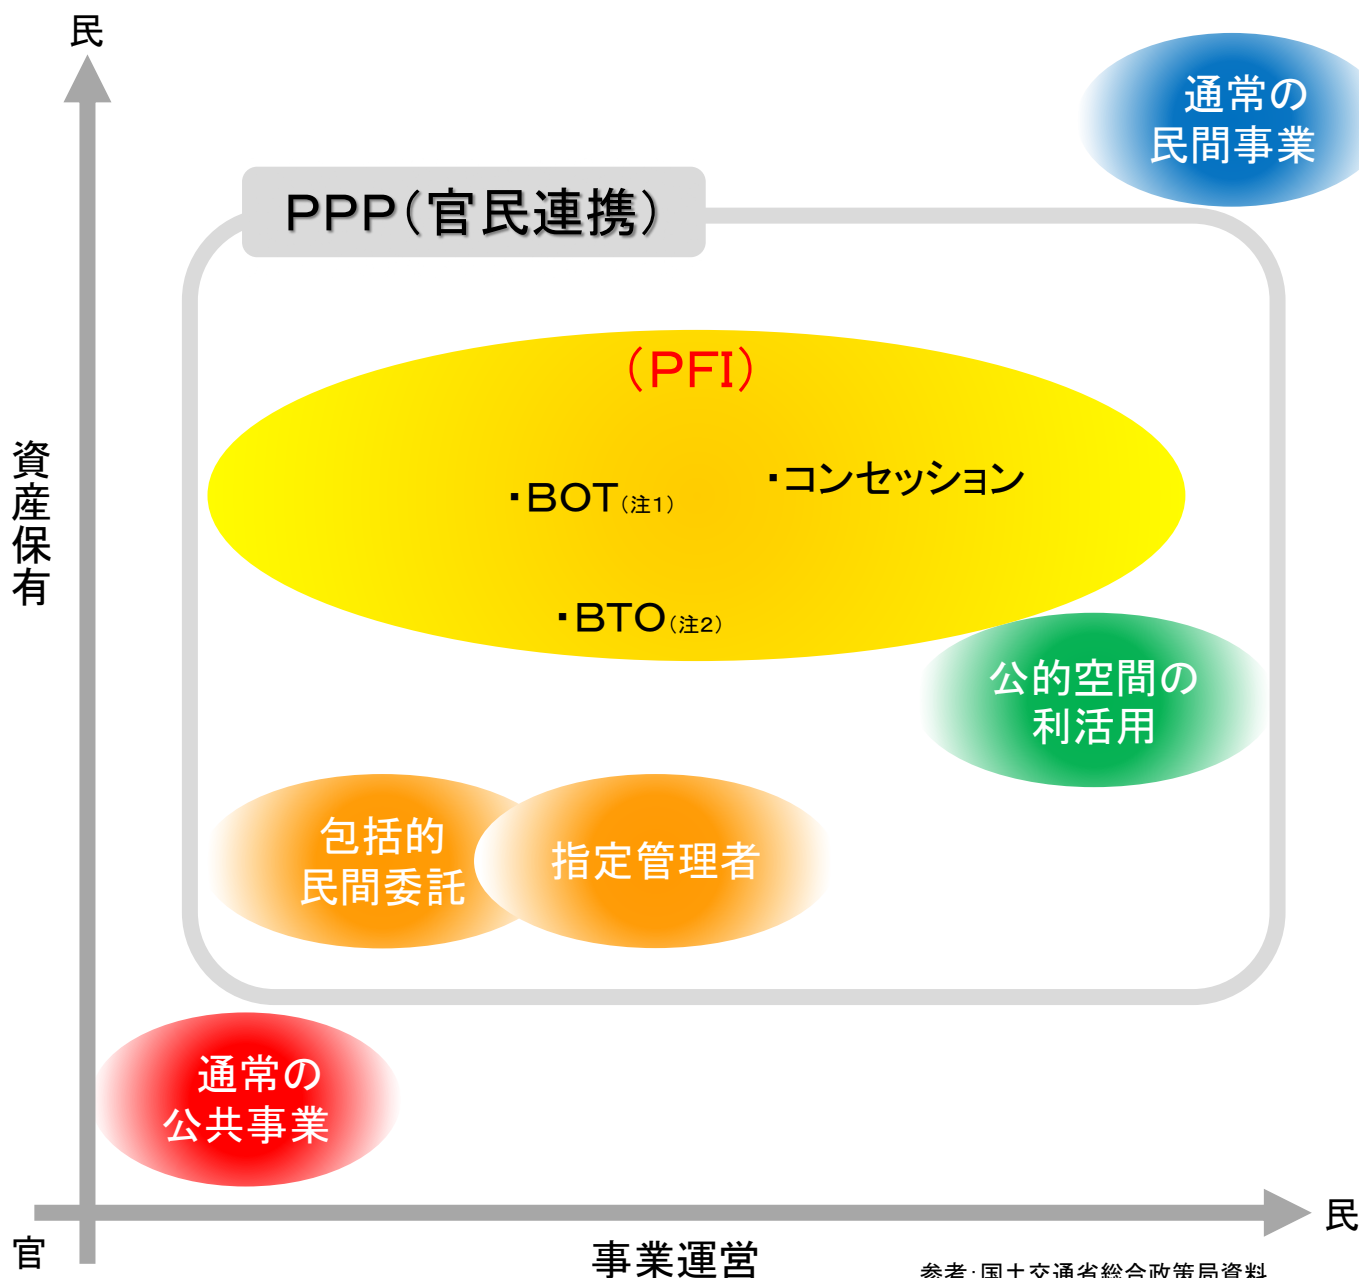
民

通常の
民間事業

PPP（官民連携）

（PFI）

・BOT（注1）

・コンセッション

・BTO（注2）

公的空間の
利活用

資産保有

包括的
民間委託

指定管理者

通常の
公共事業

官

事業運営

民

参考：国土交通省総合政策局資料